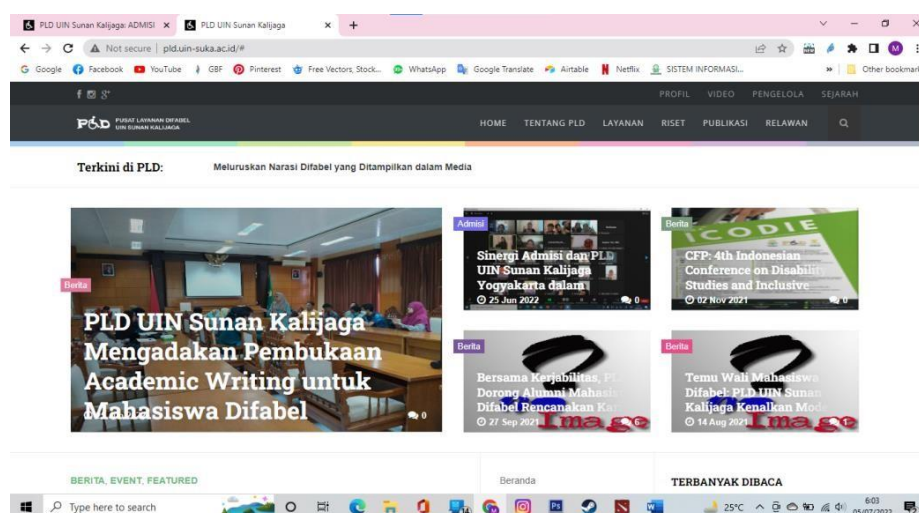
PLD UIN Sunan Kalijaga: ADMISI ×
PLD UIN Sunan Kalijaga ×
+

Not secure | pld.uin-suka.ac.id/#

Google Facebook YouTube GBF Pinterest Free Vectors, Stock... WhatsApp Google Translate Airtable Netflix SISTEM INFORMASI... » Other bookmarks

PROFIL VIDEO PENGELOLA SEJARAH

PLD PUSAT LAYANAN DIFABEL UIN SUNAN KALIJAGA

HOME TENTANG PLD LAYANAN RISET PUBLIKASI RELAWAN

Terkini di PLD: Meluruskan Narasi Difabel yang Ditampilkan dalam Media

Berita
PLD UIN Sunan Kalijaga Mengadakan Pembukaan Academic Writing untuk Mahasiswa Difabel
0

Admisi
Sinergi Admisi dan PLD UIN Sunan Kalijaga Yogyakarta dalam
25 Jun 2022 0

Berita
ICODIE
CFP: 4th Indonesian Conference on Disability Studies and Inclusive
02 Nov 2021 0

Berita
Bersama Kerjabilitas, PLD Dorong Alumni Mahasiswa Difabel Rencanakan Ka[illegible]
27 Sep 2021 Image 0

Berita
Temu Wali Mahasiswa Difabel: PLD UIN Sunan Kalijaga Kenalkan Mod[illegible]
14 Aug 2021 Image 0

BERITA, EVENT, FEATURED

Beranda

TERBANYAK DIBACA

Type here to search

25°C 6:03 05/07/2022